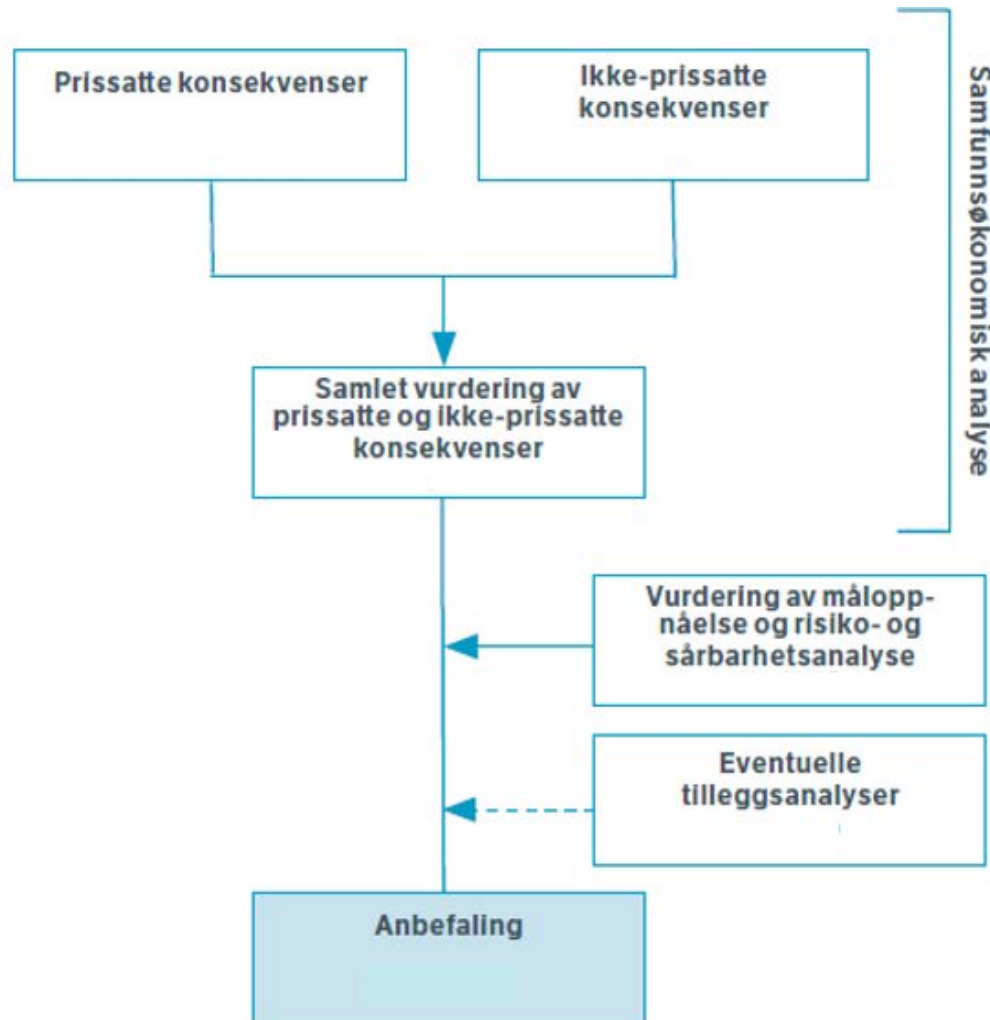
Prissatte konsekvenser

Ikke-prissatte konsekvenser

Samfunnsøkonomisk analyse

Samlet vurdering av prissatte og ikke-prissatte konsekvenser

Vurdering av måloppnåelse og risiko- og sårbarhetsanalyse

Eventuelle tilleggsanalyser

Anbefaling